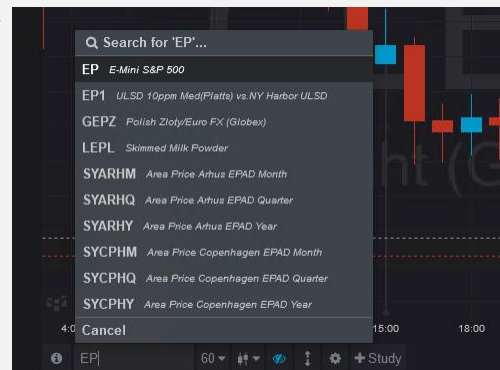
Search for 'EP'...

EP E-Mini S&P 500

EP1 ULSD 10ppm Med(Platts) vs.NY Harbor ULSD

GEPZ Polish Zloty/Euro FX (Globex)

LEPL Skimmed Milk Powder

SYARHM Area Price Arhus EPAD Month

SYARHQ Area Price Arhus EPAD Quarter

SYARHY Area Price Arhus EPAD Year

SYCPHM Area Price Copenhagen EPAD Month

SYCPHQ Area Price Copenhagen EPAD Quarter

SYCPHY Area Price Copenhagen EPAD Year

Cancel

4:0

15:00

18:00

EP

60

Study